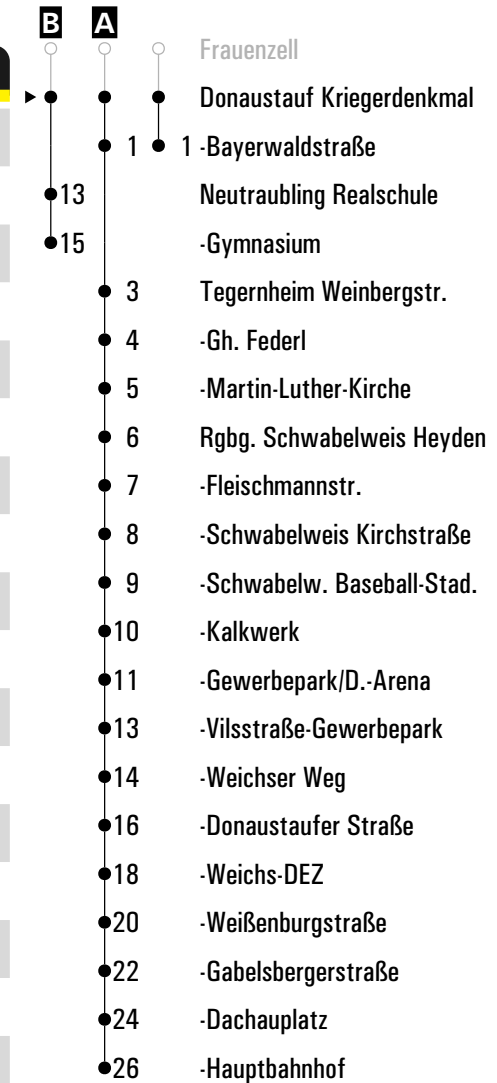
B A

Frauenzell

Donaustauf Kriegerdenkmal

1 1 -Bayerwaldstraße

13 Neutraubling Realschule

15 -Gymnasium

3 Tegernheim Weinbergstr.

4 -Gh. Federl

5 -Martin-Luther-Kirche

6 Rgbg. Schwabelweis Heyden

7 -Fleischmannstr.

8 -Schwabelweis Kirchstraße

9 -Schwabelw. Baseball-Stad.

10 -Kalkwerk

11 -Gewerbepark/D.-Arena

13 -Vilsstraße-Gewerbepark

14 -Weichser Weg

16 -Donaustaufer Straße

18 -Weichs-DEZ

20 -Weißenburgstraße

22 -Gabelsbergerstraße

24 -Dachauplatz

26 -Hauptbahnhof